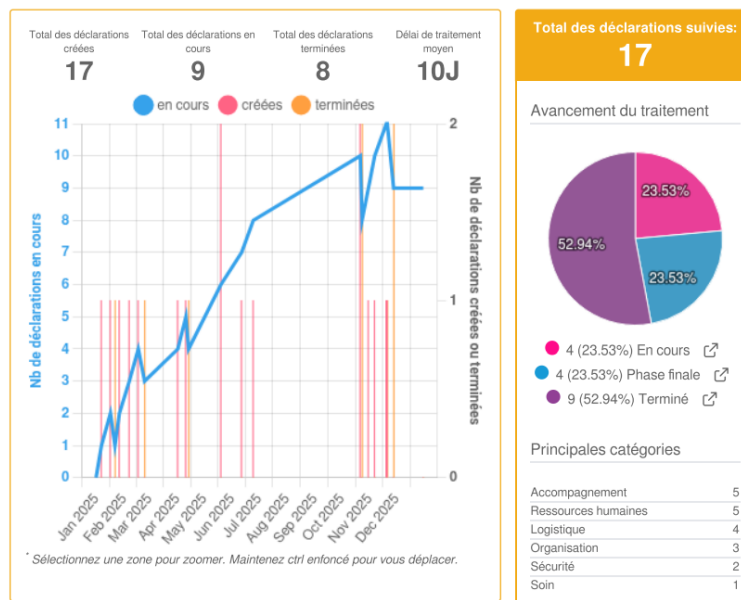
Total des déclarations créées
17

Total des déclarations en cours
9

Total des déclarations terminées
8

Délai de traitement moyen
10J

en cours créées terminées

Nb de déclarations en cours

Nb de déclarations créées ou terminées

11
10
9
8
7
6
5
4
3
2
1
0

2
1
0

Jan 2025
Feb 2025
Mar 2025
Apr 2025
May 2025
Jun 2025
Jul 2025
Aug 2025
Sep 2025
Oct 2025
Nov 2025
Dec 2025

* Sélectionnez une zone pour zoomer. Maintenez ctrl enfoncé pour vous déplacer.

Total des déclarations suivies:
17

Avancement du traitement

23.53%
23.53%
52.94%

4 (23.53%) En cours
4 (23.53%) Phase finale
9 (52.94%) Terminé

Principales catégories

| | |
|---|---|
| Accompagnement | 5 |
| Ressources humaines | 5 |
| Logistique | 4 |
| Organisation | 3 |
| Sécurité | 2 |
| Soin | 1 |